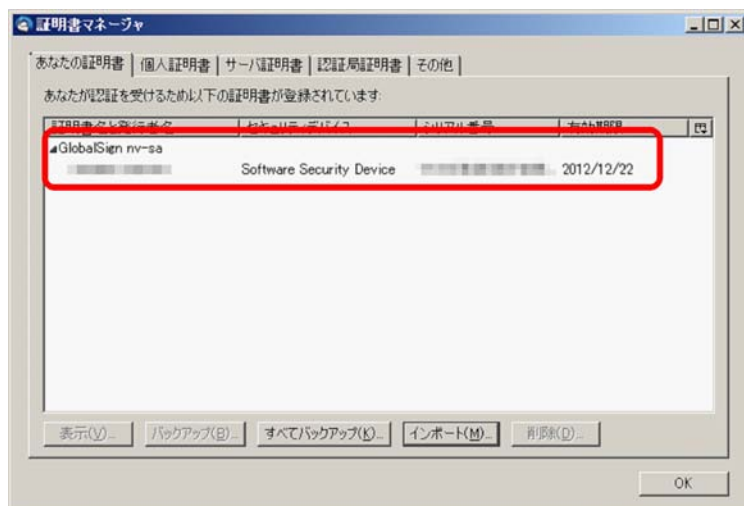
証明書マネージャ

あなたの証明書 | 個人証明書 | サーバ証明書 | 認証局証明書 | その他

あなたが認証を受けるため以下の証明書が登録されています:

| 証明書名と発行者名 | セキュリティデバイス | シリアル番号 | 有効期限 |
|---|---|---|---|
| GlobalSign nv-sa | | | |
| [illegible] | Software Security Device | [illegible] | 2012/12/22 |

表示(V)... バックアップ(B)... すべてバックアップ(K)... インポート(M)... 削除(D)...

OK